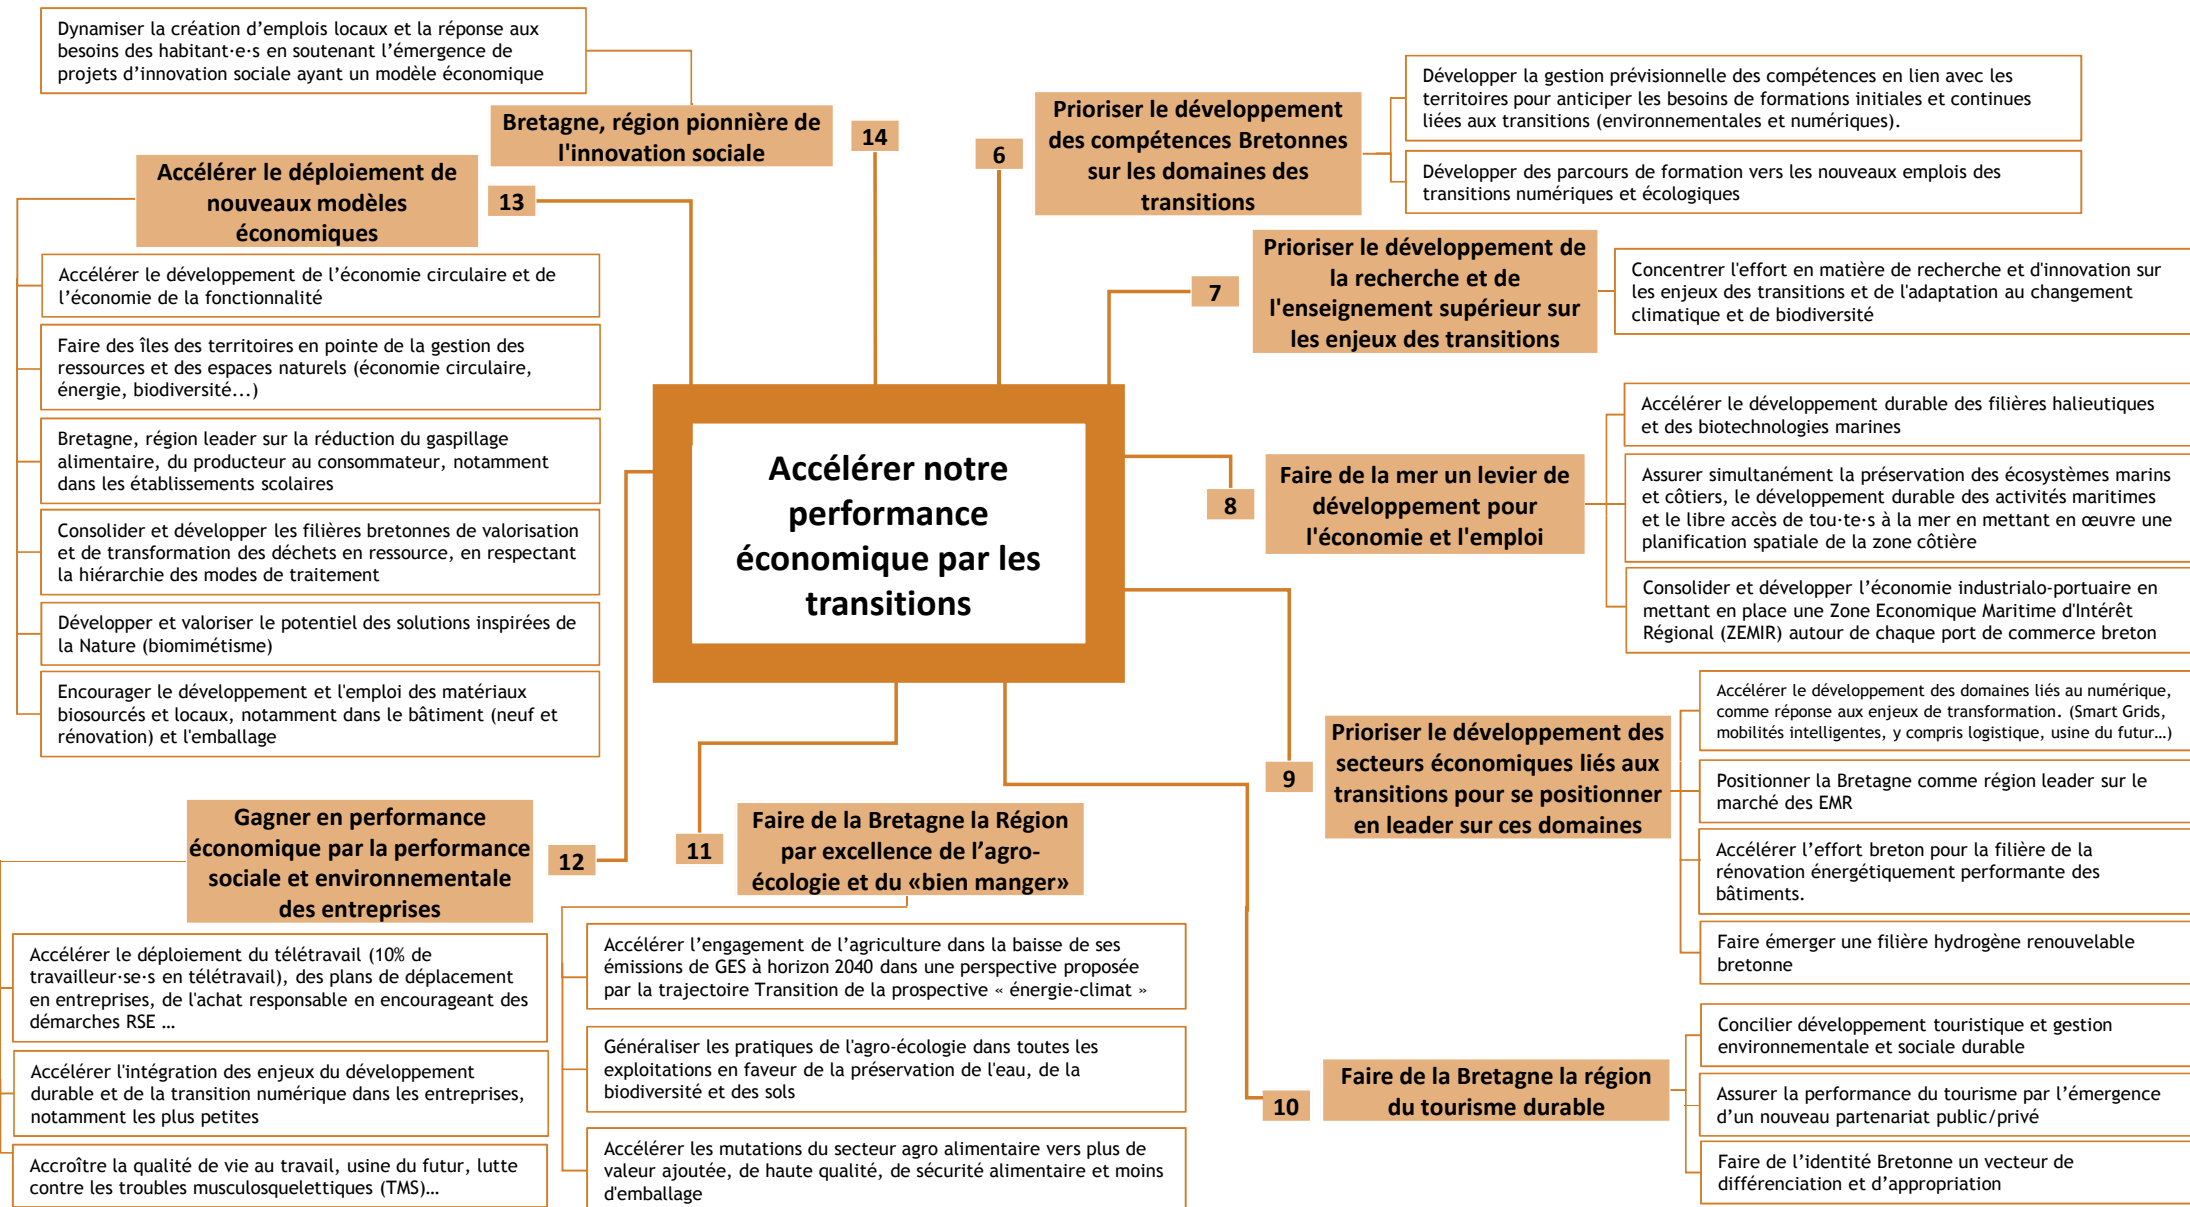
Dynamiser la création d'emplois locaux et la réponse aux besoins des habitant·e·s en soutenant l'émergence de projets d'innovation sociale ayant un modèle économique

Bretagne, région pionnière de l'innovation sociale

14

Accélérer le déploiement de nouveaux modèles économiques

13

Accélérer le développement de l'économie circulaire et de l'économie de la fonctionnalité

Faire des îles des territoires en pointe de la gestion des ressources et des espaces naturels (économie circulaire, énergie, biodiversité...)

Bretagne, région leader sur la réduction du gaspillage alimentaire, du producteur au consommateur, notamment dans les établissements scolaires

Consolider et développer les filières bretonnes de valorisation et de transformation des déchets en ressource, en respectant la hiérarchie des modes de traitement

Développer et valoriser le potentiel des solutions inspirées de la Nature (biomimétisme)

Encourager le développement et l'emploi des matériaux biosourcés et locaux, notamment dans le bâtiment (neuf et rénovation) et l'emballage

6

Prioriser le développement des compétences Bretonnes sur les domaines des transitions

Développer la gestion prévisionnelle des compétences en lien avec les territoires pour anticiper les besoins de formations initiales et continues liées aux transitions (environnementales et numériques).

Développer des parcours de formation vers les nouveaux emplois des transitions numériques et écologiques

7

Prioriser le développement de la recherche et de l'enseignement supérieur sur les enjeux des transitions

Concentrer l'effort en matière de recherche et d'innovation sur les enjeux des transitions et de l'adaptation au changement climatique et de biodiversité

Accélérer notre performance économique par les transitions

8

Faire de la mer un levier de développement pour l'économie et l'emploi

Accélérer le développement durable des filières halieutiques et des biotechnologies marines

Assurer simultanément la préservation des écosystèmes marins et côtiers, le développement durable des activités maritimes et le libre accès de tou·te·s à la mer en mettant en œuvre une planification spatiale de la zone côtière

Consolider et développer l'économie industrialo-portuaire en mettant en place une Zone Economique Maritime d'Intérêt Régional (ZEMIR) autour de chaque port de commerce breton

9

Prioriser le développement des secteurs économiques liés aux transitions pour se positionner en leader sur ces domaines

Accélérer le développement des domaines liés au numérique, comme réponse aux enjeux de transformation. (Smart Grids, mobilités intelligentes, y compris logistique, usine du futur...)

Positionner la Bretagne comme région leader sur le marché des EMR

Accélérer l'effort breton pour la filière de la rénovation énergétiquement performante des bâtiments.

Faire émerger une filière hydrogène renouvelable bretonne

Gagner en performance économique par la performance sociale et environnementale des entreprises

12

11

Faire de la Bretagne la Région par excellence de l'agro-écologie et du «bien manger»

Accélérer le déploiement du télétravail (10% de travailleur·se·s en télétravail), des plans de déplacement en entreprises, de l'achat responsable en encourageant des démarches RSE ...

Accélérer l'intégration des enjeux du développement durable et de la transition numérique dans les entreprises, notamment les plus petites

Accroître la qualité de vie au travail, usine du futur, lutte contre les troubles musculosquelettiques (TMS)...

Accélérer l'engagement de l'agriculture dans la baisse de ses émissions de GES à horizon 2040 dans une perspective proposée par la trajectoire Transition de la prospective « énergie-climat »

Généraliser les pratiques de l'agro-écologie dans toutes les exploitations en faveur de la préservation de l'eau, de la biodiversité et des sols

Accélérer les mutations du secteur agro alimentaire vers plus de valeur ajoutée, de haute qualité, de sécurité alimentaire et moins d'emballage

10

Faire de la Bretagne la région du tourisme durable

Concilier développement touristique et gestion environnementale et sociale durable

Assurer la performance du tourisme par l'émergence d'un nouveau partenariat public/privé

Faire de l'identité Bretonne un vecteur de différenciation et d'appropriation